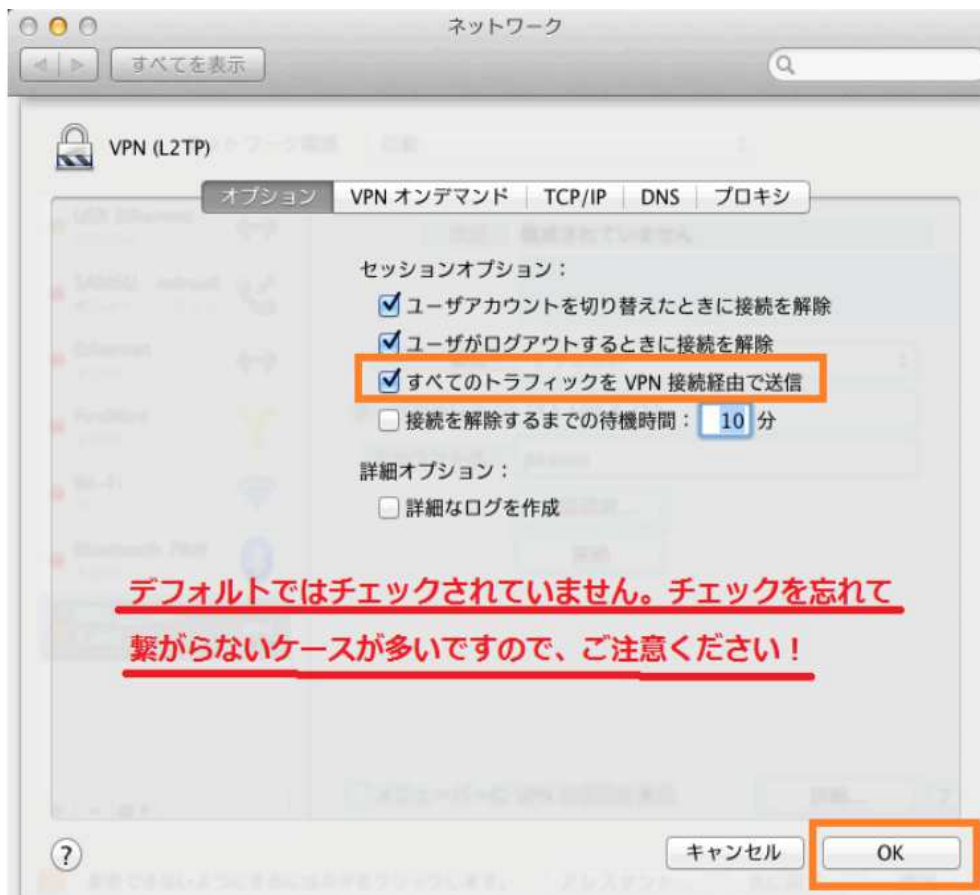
ネットワーク

すべてを表示

VPN (L2TP)

オプション | VPN オンデマンド | TCP/IP | DNS | プロキシ

セッションオプション：

☑ ユーザアカウントを切り替えたときに接続を解除

☑ ユーザがログアウトするときに接続を解除

☑ すべてのトラフィックを VPN 接続経由で送信

☐ 接続を解除するまでの待機時間： 10 分

詳細オプション：

☐ 詳細なログを作成

デフォルトではチェックされていません。チェックを忘れて繋がらないケースが多いですので、ご注意ください！

?

キャンセル

OK